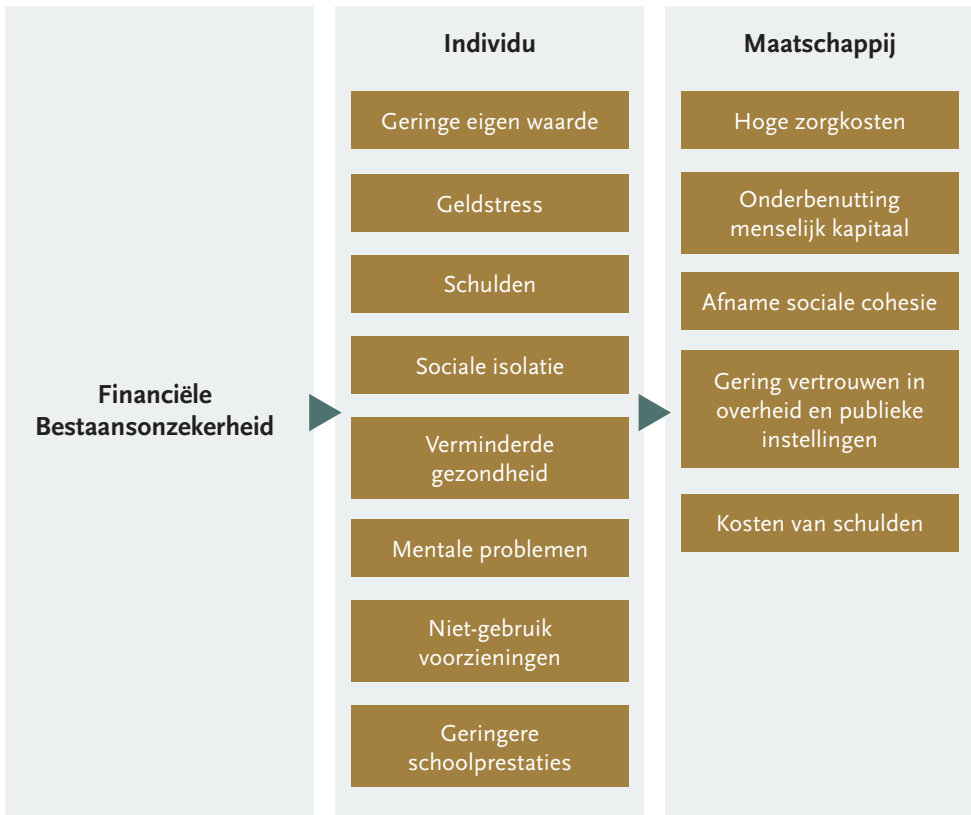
Financiële Bestaansonzekerheid

Individu

Geringe eigen waarde

Geldstress

Schulden

Sociale isolatie

Verminderde gezondheid

Mentale problemen

Niet-gebruik voorzieningen

Geringere schoolprestaties

Maatschappij

Hoge zorgkosten

Onderbenutting menselijk kapitaal

Afname sociale cohesie

Gering vertrouwen in overheid en publieke instellingen

Kosten van schulden